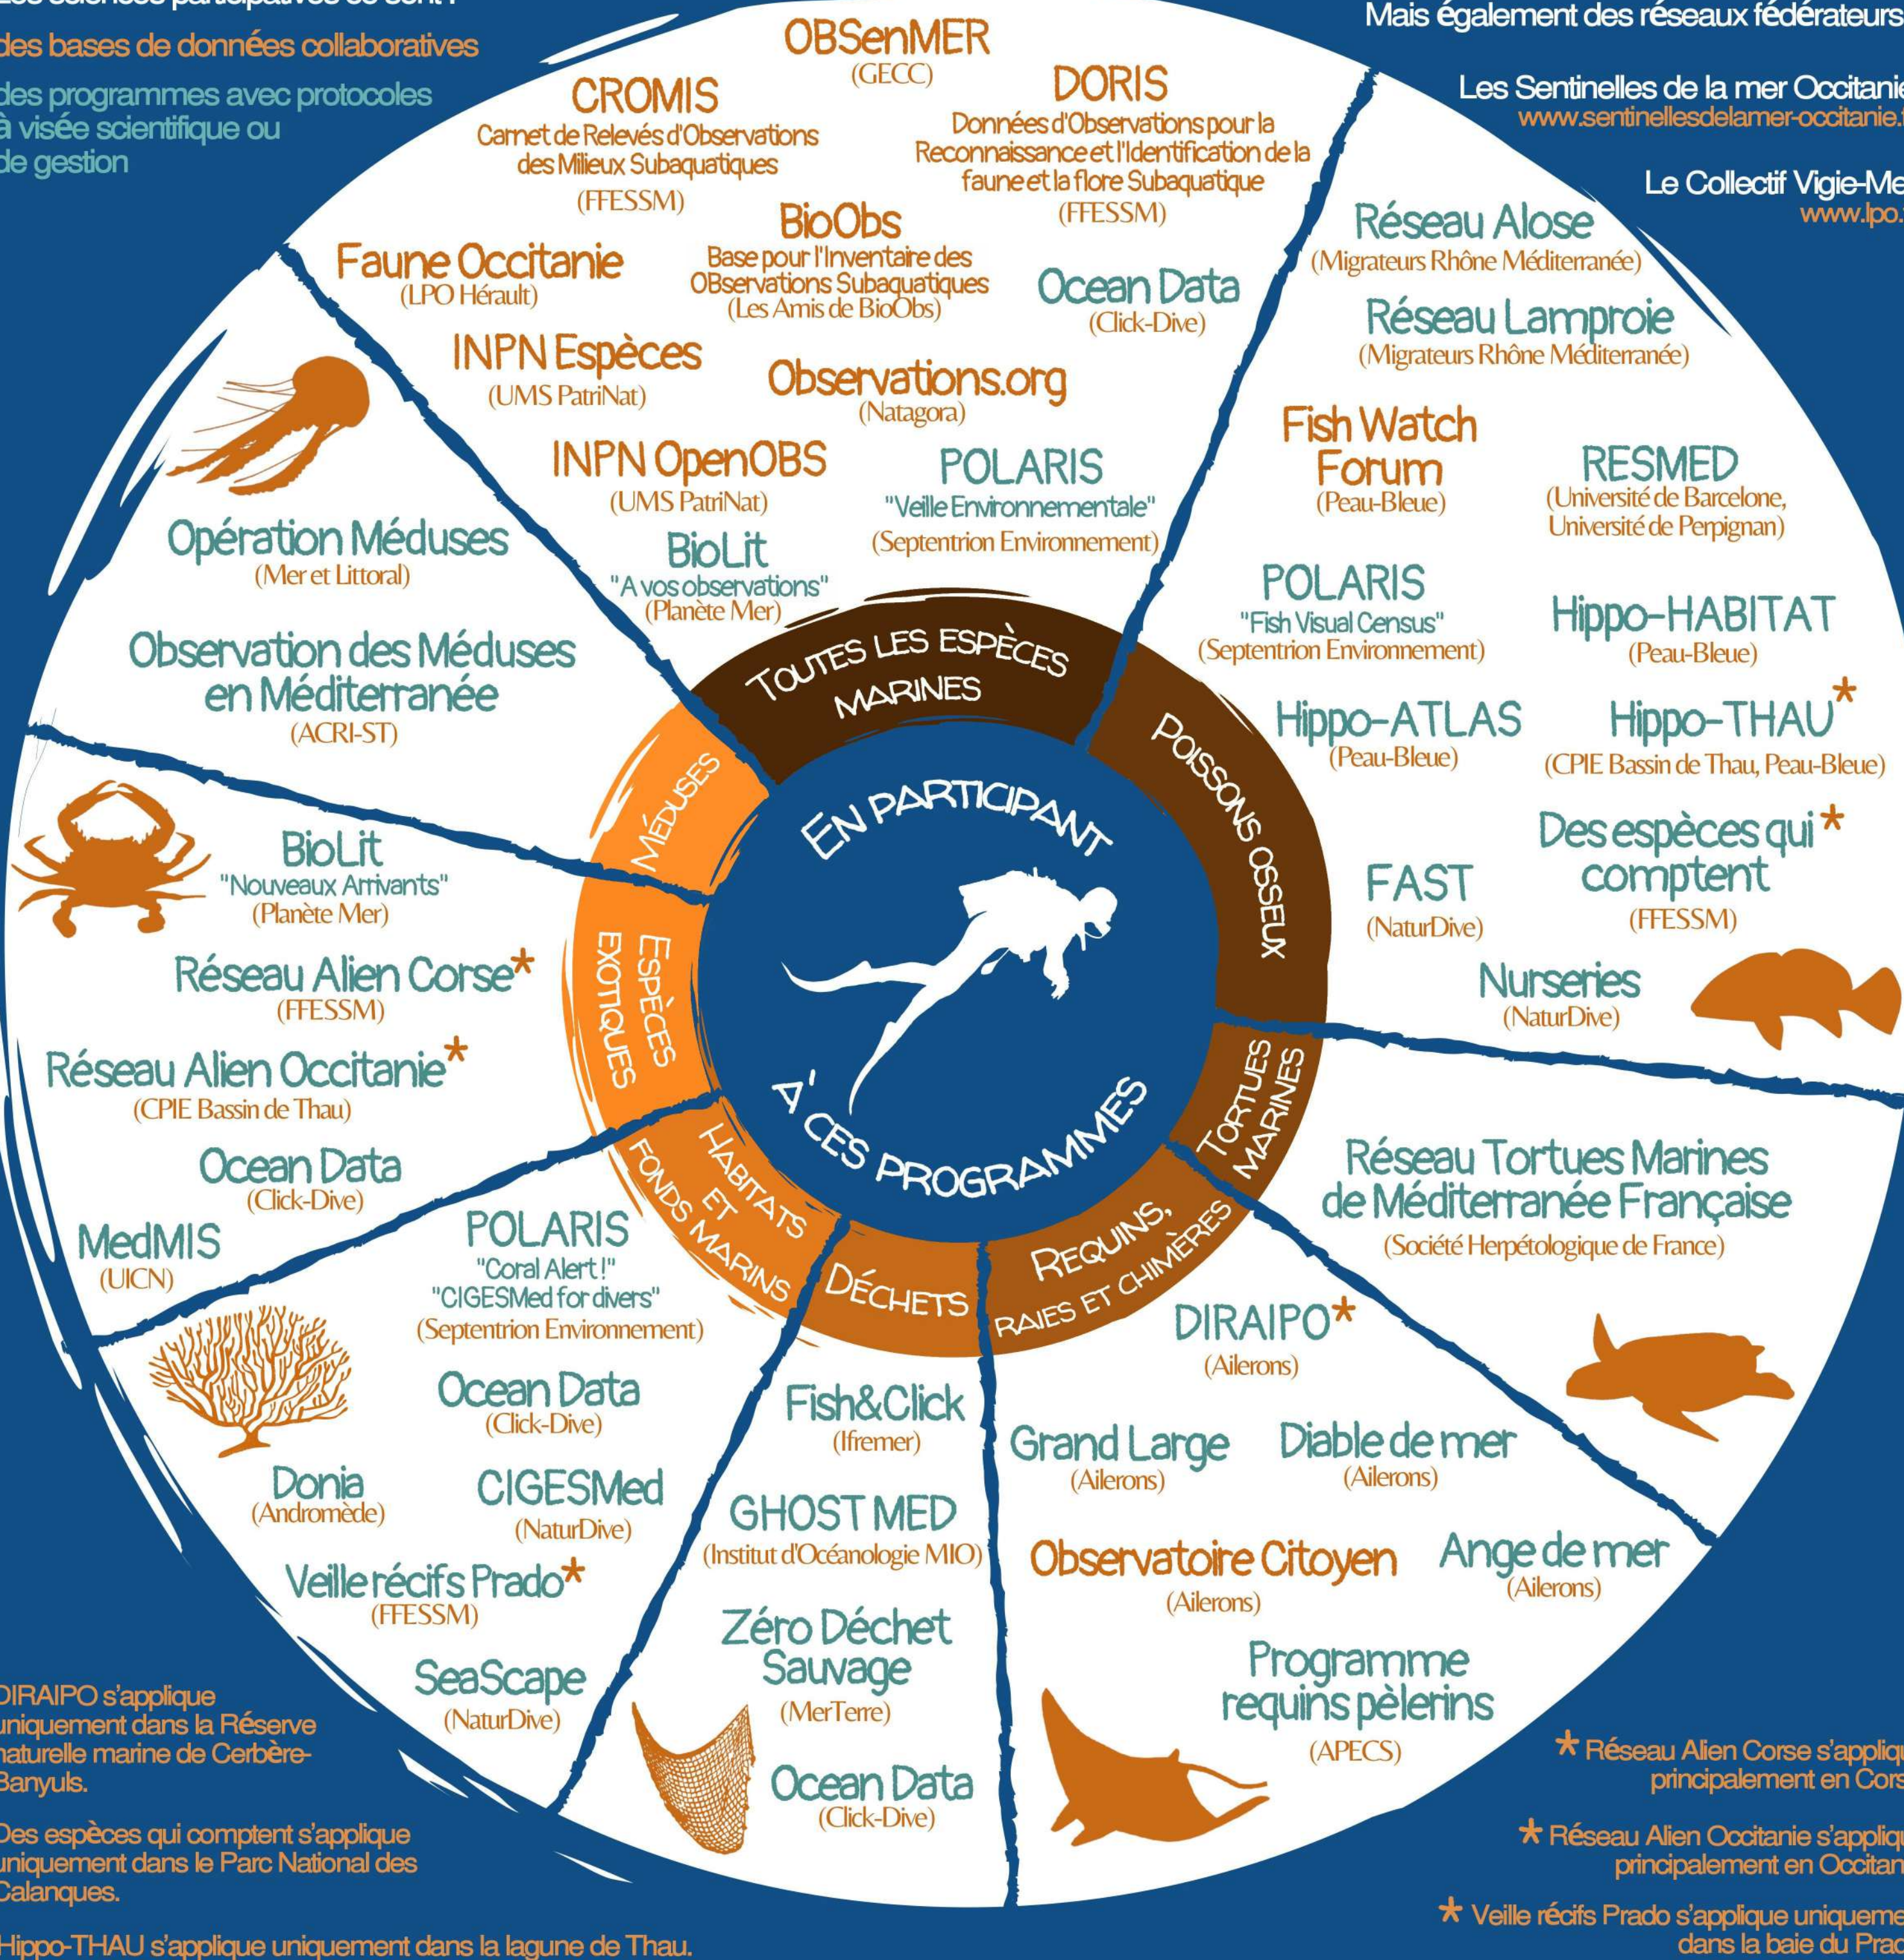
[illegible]

des bases de données collaboratives

des programmes avec protocoles à visée scientifique ou de gestion

Mais également des réseaux fédérateurs

Les Sentinelles de la mer Occitanie
www.sentinellesdelamer-occitanie.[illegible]

Le Collectif Vigie-Me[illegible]
www.lpo.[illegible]

OBSenMER
(GECC)

CROMIS
Carnet de Relevés d'Observations des Milieux Subaquatiques
(FFESSM)

DORIS
Données d'Observations pour la Reconnaissance et l'Identification de la faune et la flore Subaquatique
(FFESSM)

BioObs
Base pour l'Inventaire des OBservations Subaquatiques
(Les Amis de BioObs)

Faune Occitanie
(LPO Hérault)

Ocean Data
(Click-Dive)

INPN Espèces
(UMS PatriNat)

Observations.org
(Natagora)

INPN OpenOBS
(UMS PatriNat)

POLARIS
"Veille Environnementale"
(Septentrion Environnement)

BioLit
"A vos observations"
(Planète Mer)

Réseau Alose
(Migrateurs Rhône Méditerranée)

Réseau Lamproie
(Migrateurs Rhône Méditerranée)

Fish Watch Forum
(Peau-Bleue)

RESMED
(Université de Barcelone, Université de Perpignan)

POLARIS
"Fish Visual Census"
(Septentrion Environnement)

Hippo-HABITAT
(Peau-Bleue)

Hippo-ATLAS
(Peau-Bleue)

Hippo-THAU*
(CPIE Bassin de Thau, Peau-Bleue)

Des espèces qui comptent*
(FFESSM)

FAST
(NaturDive)

Nurseries
(NaturDive)

Opération Méduses
(Mer et Littoral)

Observation des Méduses en Méditerranée
(ACRI-ST)

TOUTES LES ESPÈCES MARINES

POISSONS OSSEUX

MÉDUSES

ESPÈCES EXOTIQUES

EN PARTICIPANT

À CES PROGRAMMES

TORTUES MARINES

HABITATS ET FONDS MARINS

DÉCHETS

REQUINS, RAIES ET CHIMÈRES

BioLit
"Nouveaux Arrivants"
(Planète Mer)

Réseau Alien Corse*
(FFESSM)

Réseau Alien Occitanie*
(CPIE Bassin de Thau)

Ocean Data
(Click-Dive)

MedMIS
(UICN)

Réseau Tortues Marines de Méditerranée Française
(Société Herpétologique de France)

POLARIS
"Coral Alert !"
"CIGESMed for divers"
(Septentrion Environnement)

Ocean Data
(Click-Dive)

Donia
(Andromède)

CIGESMed
(NaturDive)

Veille récifs Prado*
(FFESSM)

SeaScape
(NaturDive)

Fish&Click
(Ifremer)

GHOST MED
(Institut d'Océanologie MIO)

Zéro Déchet Sauvage
(MerTerre)

Ocean Data
(Click-Dive)

DIRAIPO*
(Ailerons)

Grand Large
(Ailerons)

Diable de mer
(Ailerons)

Observatoire Citoyen
(Ailerons)

Ange de mer
(Ailerons)

Programme requins pèlerins
(APECS)

DIRAIPO s'applique uniquement dans la Réserve naturelle marine de Cerbère-Banyuls.

Des espèces qui comptent s'applique uniquement dans le Parc National des Calanques.

Hippo-THAU s'applique uniquement dans la lagune de Thau.

* Réseau Alien Corse s'appliqu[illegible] principalement en Cors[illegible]

* Réseau Alien Occitanie s'appliq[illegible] principalement en Occitan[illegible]

* Veille récifs Prado s'applique uniqueme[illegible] dans la baie du Prad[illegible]